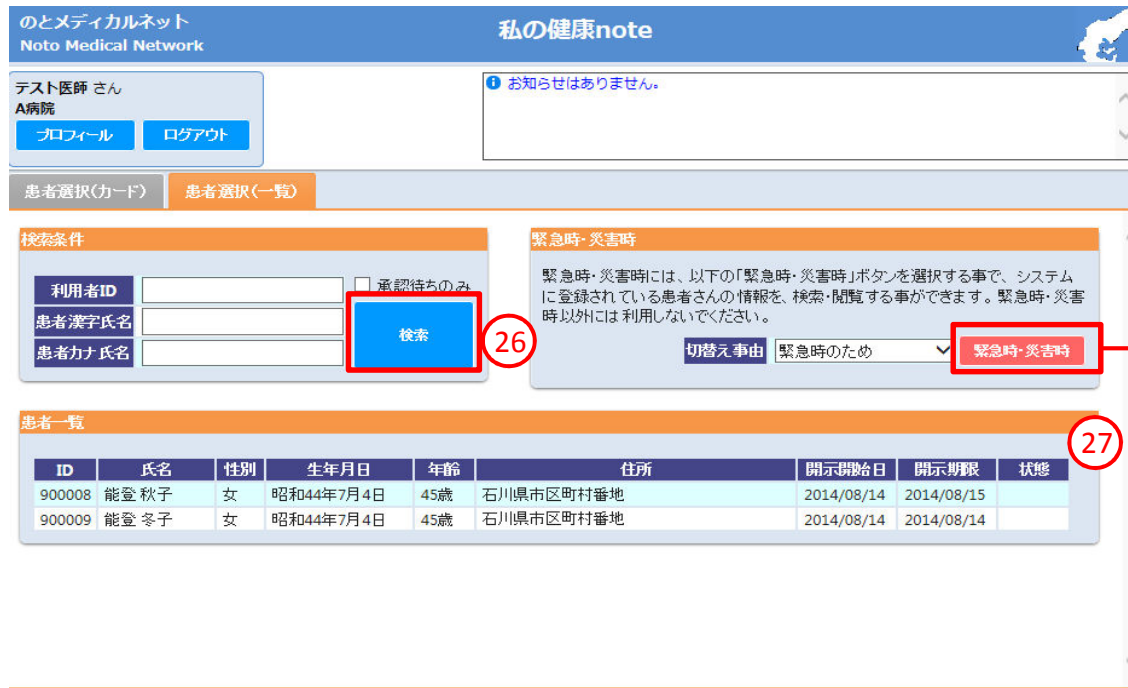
のとメディカルネット
Noto Medical Network

私の健康note

テスト医師 さん
A病院
プロフィール ログアウト

お知らせはありません。

患者選択(カード) 患者選択(一覧)

検索条件

利用者ID
患者漢字氏名
患者カナ氏名
承認待ちのみ
検索
26

緊急時･災害時

緊急時･災害時には、以下の「緊急時･災害時」ボタンを選択する事で、システムに登録されている患者さんの情報を、検索･閲覧する事ができます。緊急時･災害時以外には 利用しないでください。

切替え事由 緊急時のため
緊急時･災害時

患者一覧
27

| ID | 氏名 | 性別 | 生年月日 | 年齢 | 住所 | 開示開始日 | 開示期限 | 状態 |
|---|---|---|---|---|---|---|---|---|
| 900008 | 能登 秋子 | 女 | 昭和44年7月4日 | 45歳 | 石川県市区町村番地 | 2014/08/14 | 2014/08/15 | |
| 900009 | 能登 冬子 | 女 | 昭和44年7月4日 | 45歳 | 石川県市区町村番地 | 2014/08/14 | 2014/08/14 | |